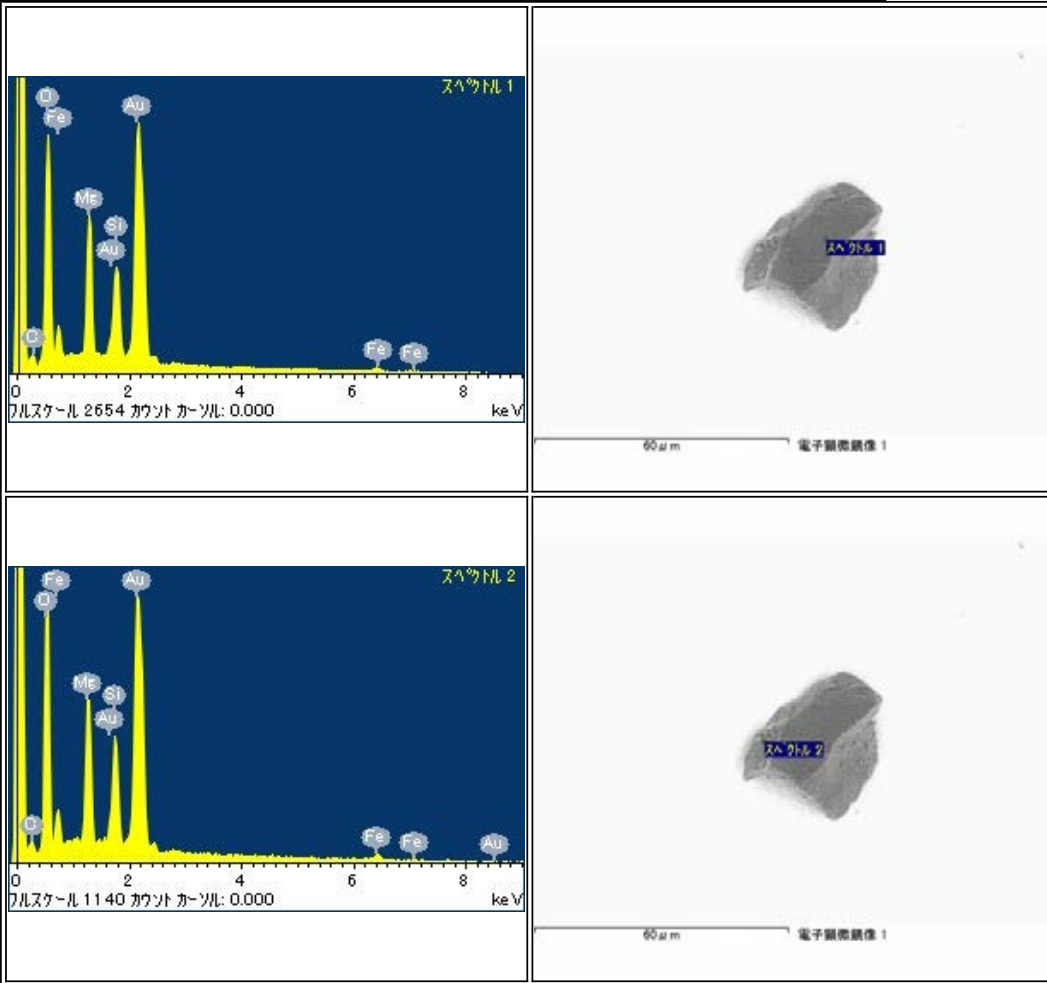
スペクトル 1
O
Fe
Au
Mg
Si
Au
C
Fe
Fe
0 2 4 6 8
フルスケール 2654 カウント カーソル: 0.000 keV

スペクトル 1
60µm
電子顕微鏡像 1

スペクトル 2
Fe
O
Au
Mg
Si
Au
C
Fe
Fe
Au
0 2 4 6 8
フルスケール 1140 カウント カーソル: 0.000 keV

スペクトル 2
60µm
電子顕微鏡像 1